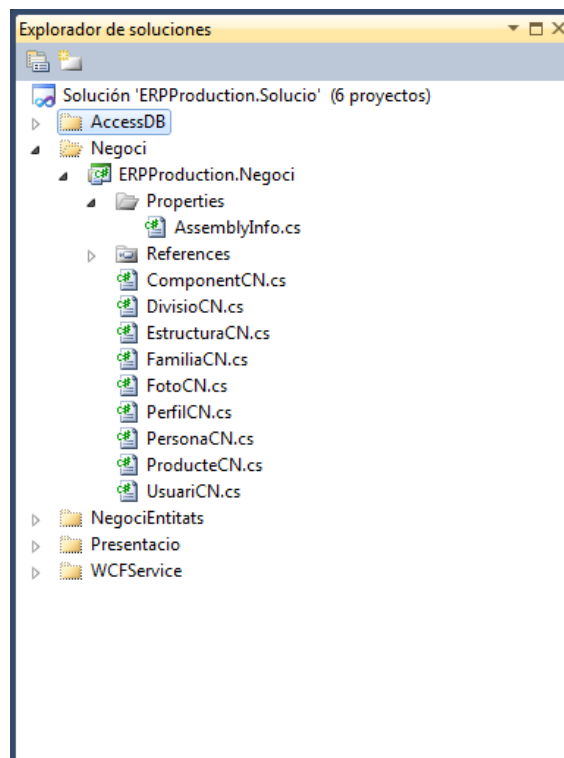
Explorador de soluciones

Solución 'ERPProduction.Solucio' (6 proyectos)
AccessDB
Negoci
ERPProduction.Negoci
Properties
AssemblyInfo.cs
References
ComponentCN.cs
DivisioCN.cs
EstructuraCN.cs
FamiliaCN.cs
FotoCN.cs
PerfilCN.cs
PersonaCN.cs
ProducteCN.cs
UsuariCN.cs
NegociEntitats
Presentacio
WCFService